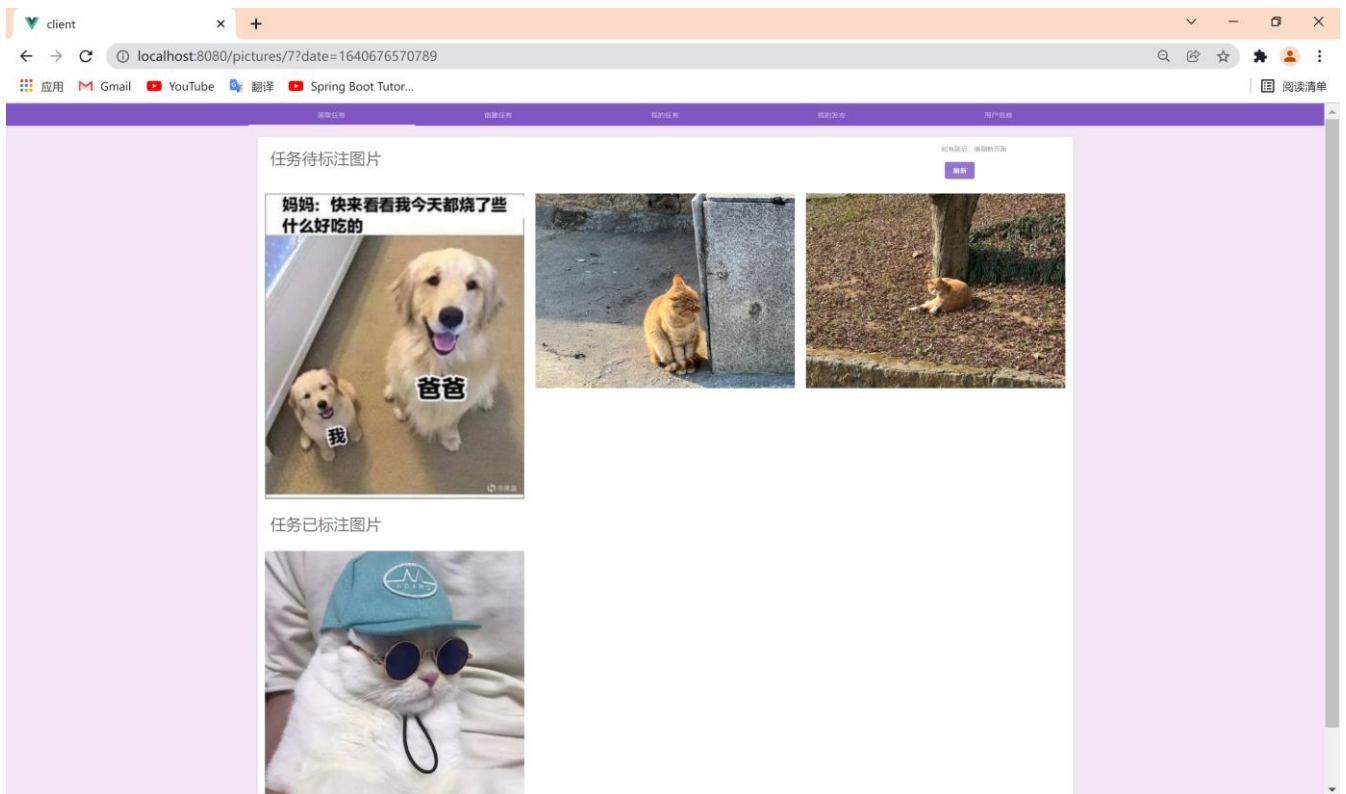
client

localhost:8080/pictures/7?date=1640676570789

应用 Gmail YouTube 翻译 Spring Boot Tutor...

阅读清单

领取任务 创建任务 我的任务 我的发布 用户信息

任务待标注图片

如有疑问，请刷新页面

刷新

妈妈：快来看看我今天都烧了些什么好吃的

爸爸

我

任务已标注图片